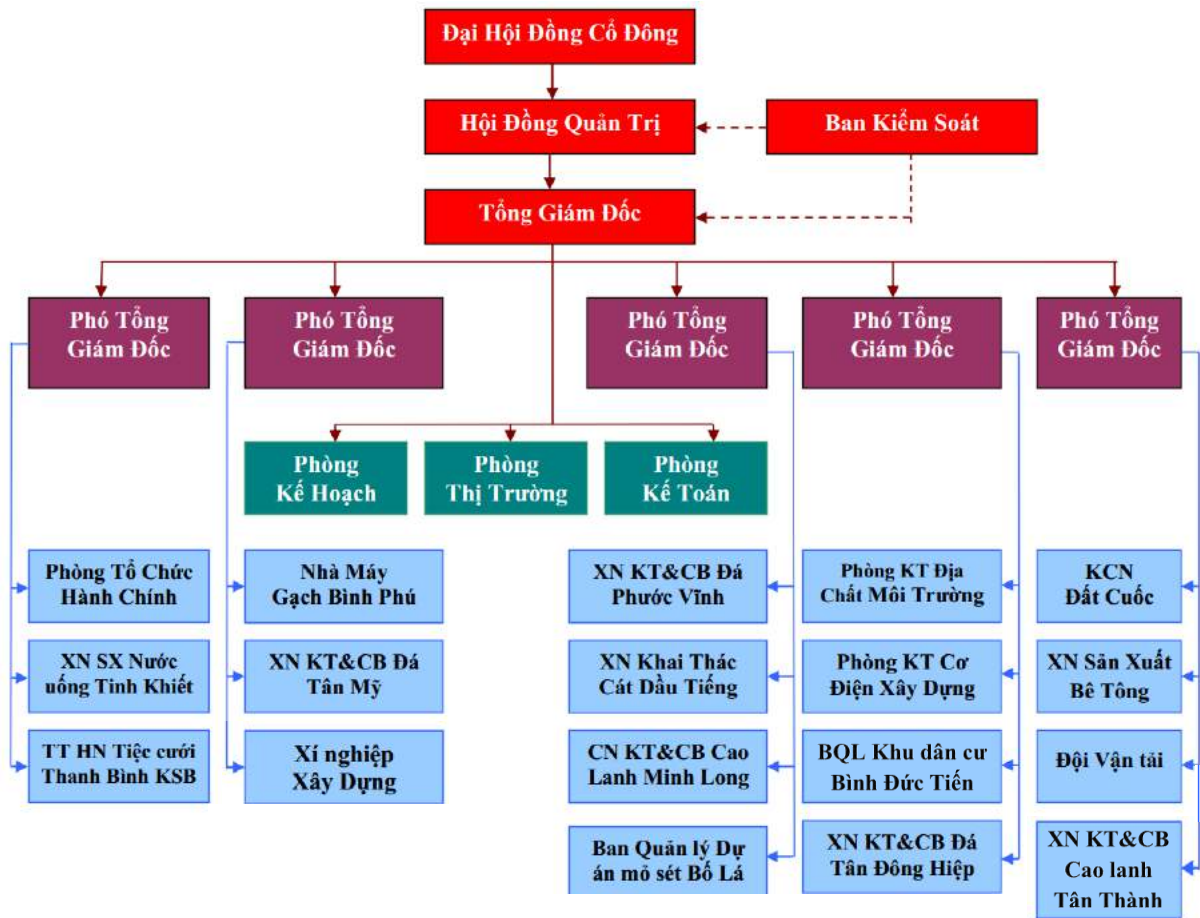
Đại Hội Đồng Cổ Đông

Hội Đồng Quản Trị

Ban Kiểm Soát

Tổng Giám Đốc

Phó Tổng Giám Đốc

Phó Tổng Giám Đốc

Phó Tổng Giám Đốc

Phó Tổng Giám Đốc

Phó Tổng Giám Đốc

Phòng Kế Hoạch

Phòng Thị Trường

Phòng Kế Toán

Phòng Tổ Chức Hành Chính

XN SX Nước uống Tinh Khiết

TT HN Tiệc cưới Thanh Bình KSB

Nhà Máy Gạch Bình Phú

XN KT&CB Đá Tân Mỹ

Xí nghiệp Xây Dựng

XN KT&CB Đá Phước Vĩnh

XN Khai Thác Cát Dầu Tiếng

CN KT&CB Cao Lanh Minh Long

Ban Quản lý Dự án mỏ sét Bố Lá

Phòng KT Địa Chất Môi Trường

Phòng KT Cơ Điện Xây Dựng

BQL Khu dân cư Bình Đức Tiến

XN KT&CB Đá Tân Đông Hiệp

KCN Đất Cuốc

XN Sản Xuất Bê Tông

Đội Vận tải

XN KT&CB Cao lanh Tân Thành